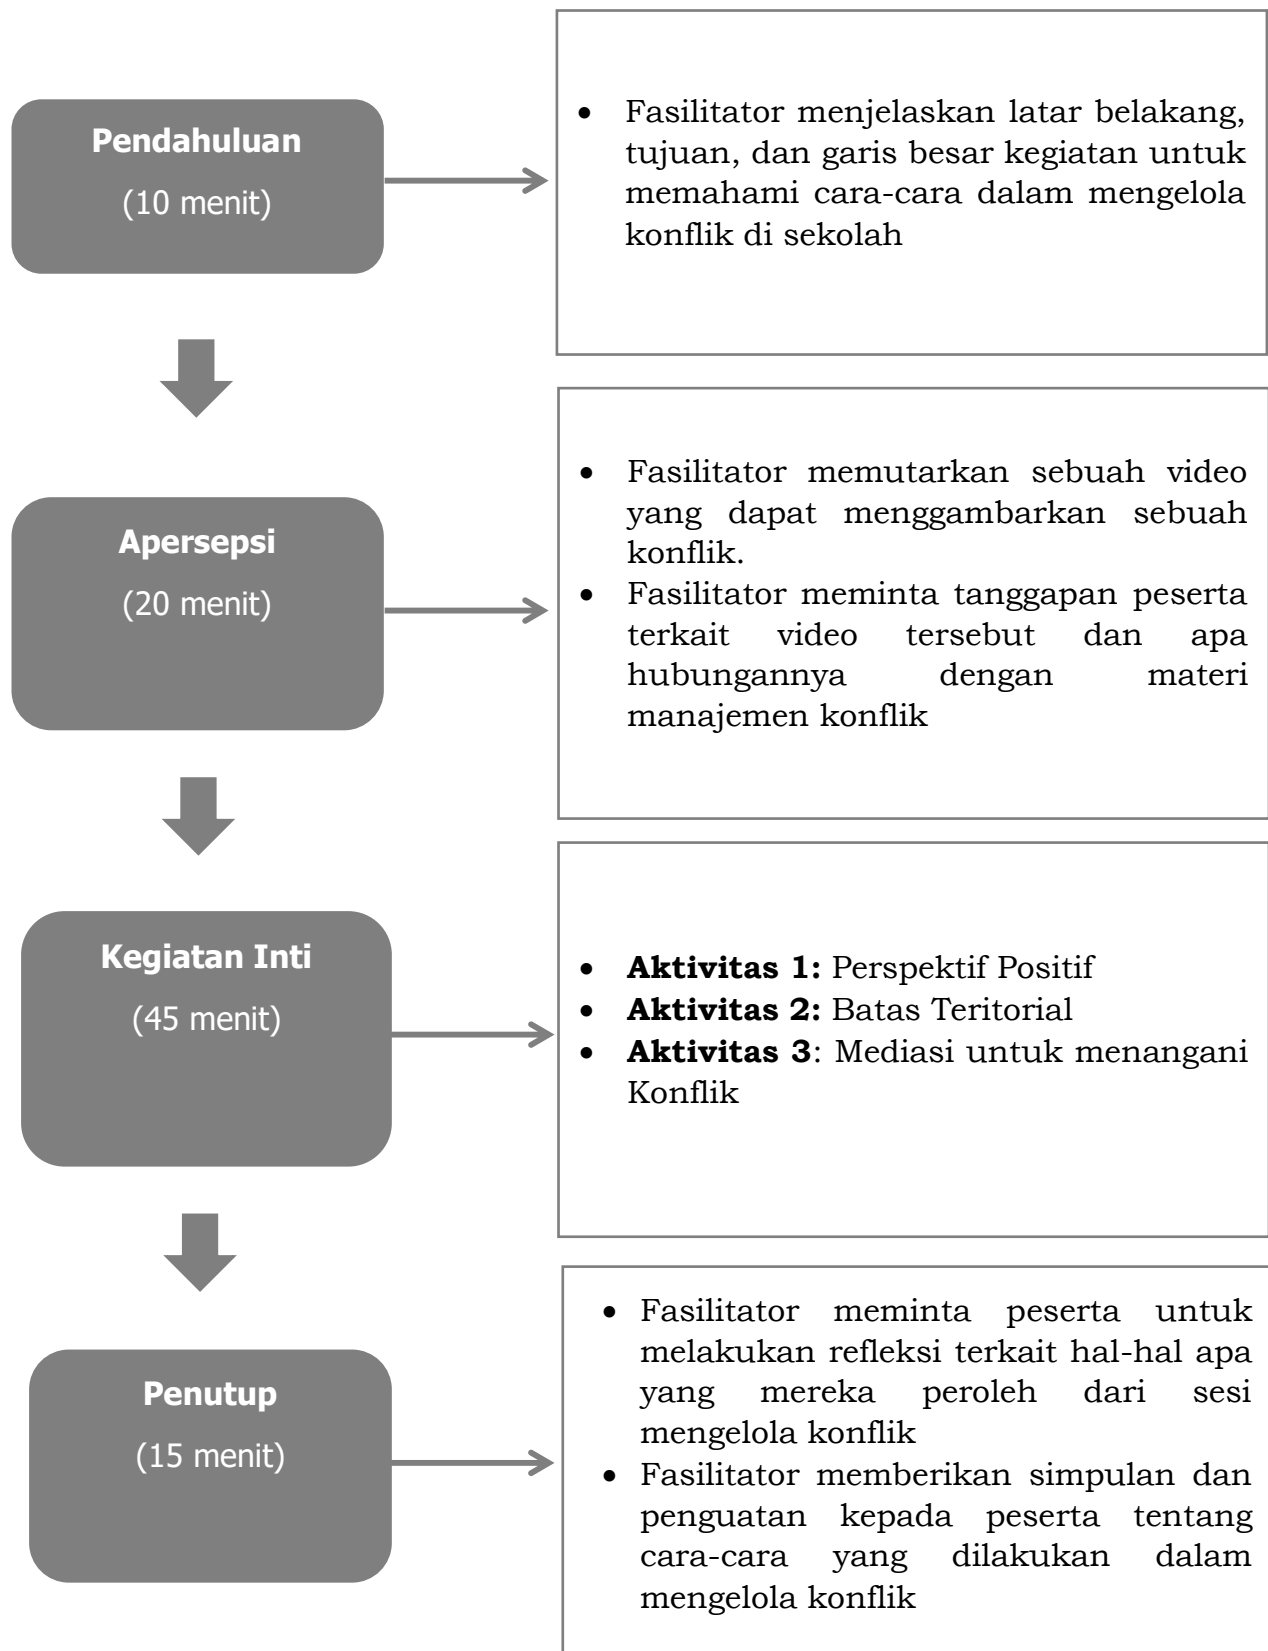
Pendahuluan
(10 menit)

• Fasilitator menjelaskan latar belakang, tujuan, dan garis besar kegiatan untuk memahami cara-cara dalam mengelola konflik di sekolah

Apersepsi
(20 menit)

• Fasilitator memutarkan sebuah video yang dapat menggambarkan sebuah konflik.
• Fasilitator meminta tanggapan peserta terkait video tersebut dan apa hubungannya dengan materi manajemen konflik

Kegiatan Inti
(45 menit)

• **Aktivitas 1:** Perspektif Positif
• **Aktivitas 2:** Batas Teritorial
• **Aktivitas 3**: Mediasi untuk menangani Konflik

Penutup
(15 menit)

• Fasilitator meminta peserta untuk melakukan refleksi terkait hal-hal apa yang mereka peroleh dari sesi mengelola konflik
• Fasilitator memberikan simpulan dan penguatan kepada peserta tentang cara-cara yang dilakukan dalam mengelola konflik